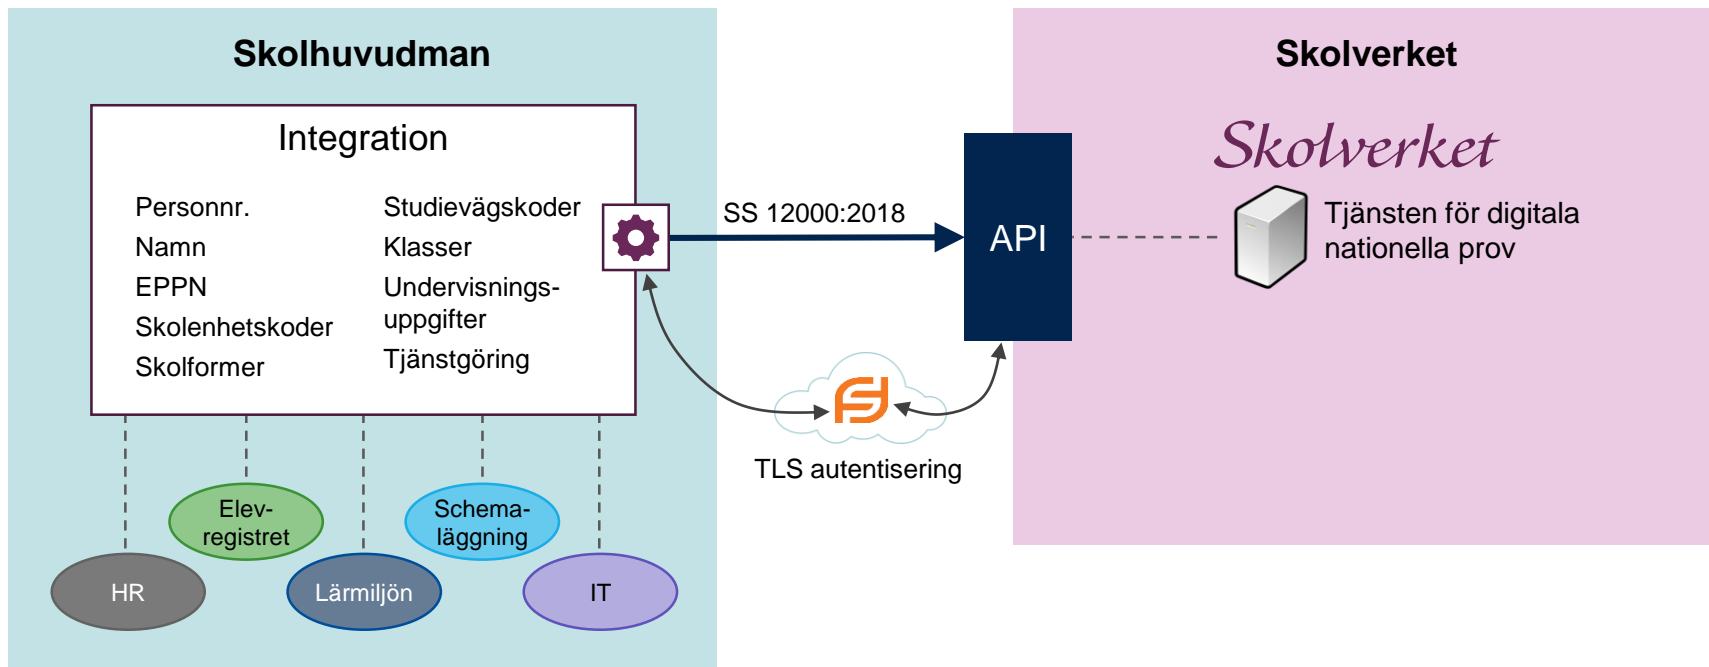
Skolhuvudman

Integration

Personnr.
Namn
EPPN
Skolenhetskoder
Skolformer

Studievägskoder
Klasser
Undervisningsuppgifter
Tjänstgöring

Elev-registret
Schema-läggning
HR
Lärmiljön
IT

SS 12000:2018

TLS autentisering

API

Skolverket

Skolverket

Tjänsten för digitala nationella prov